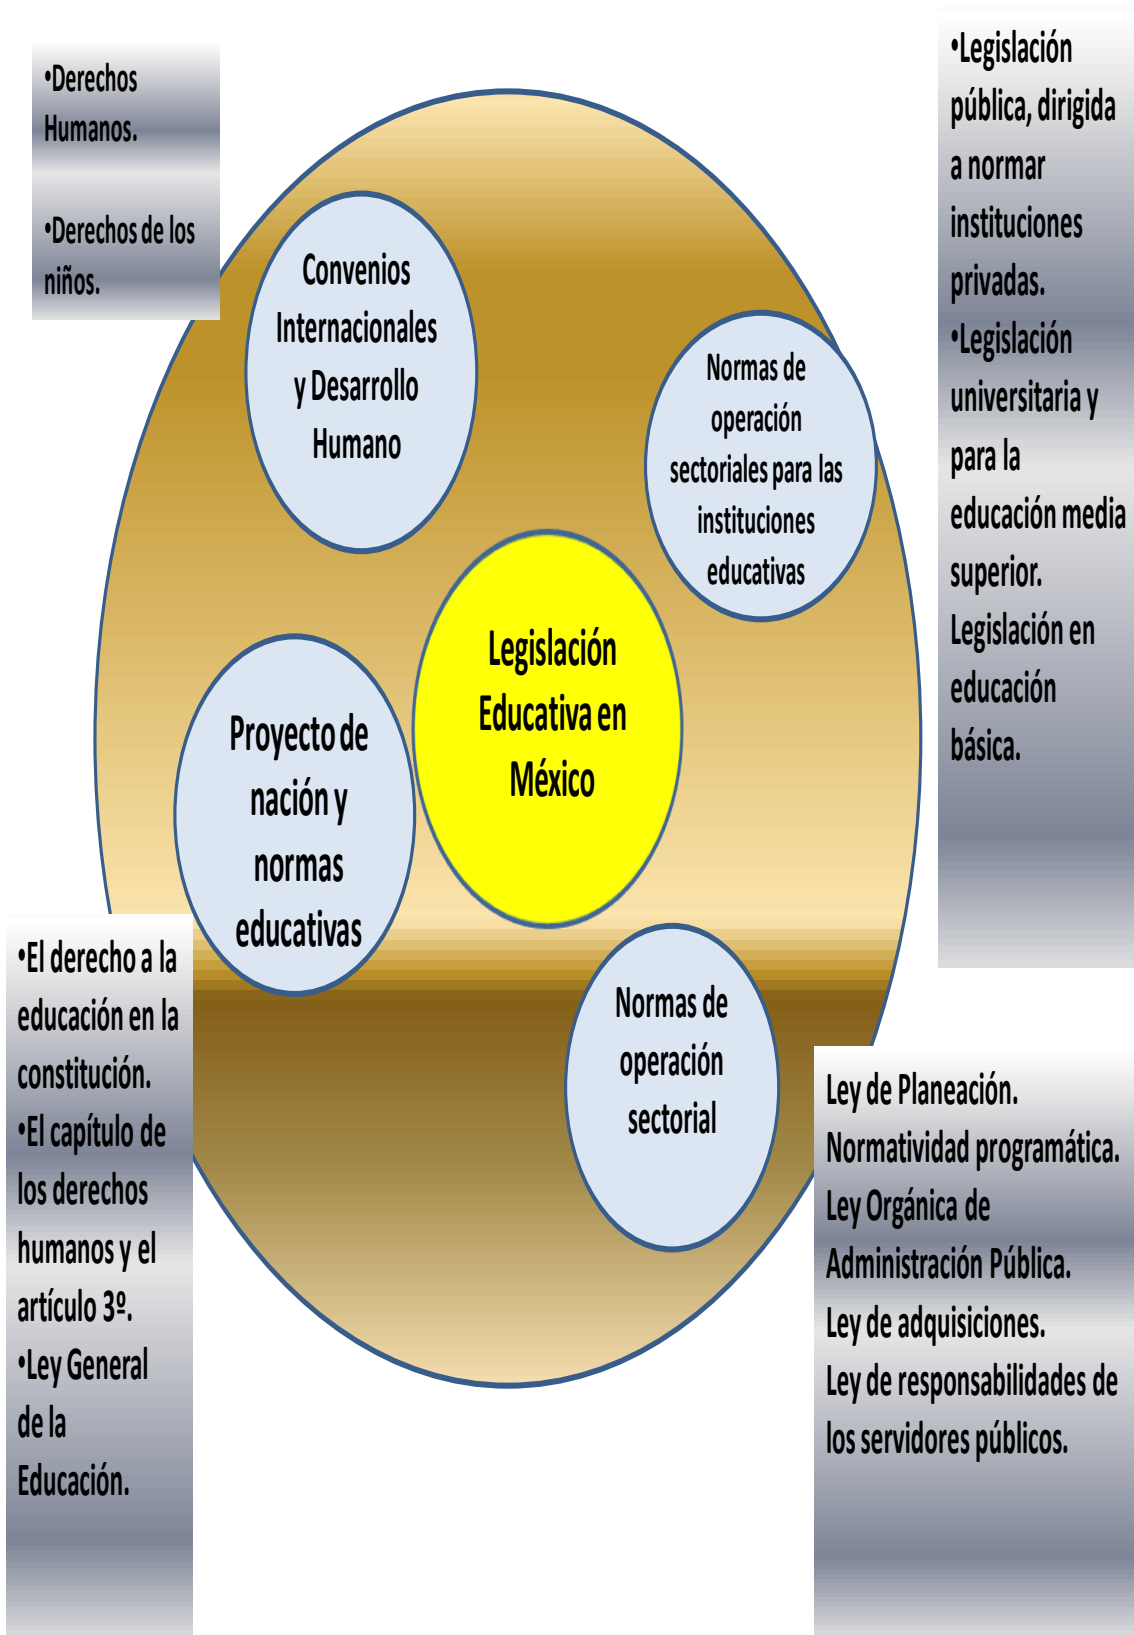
•Derechos Humanos.

•Derechos de los niños.

Convenios Internacionales y Desarrollo Humano

•Legislación pública, dirigida a normar instituciones privadas.
•Legislación universitaria y para la educación media superior.
Legislación en educación básica.

Normas de operación sectoriales para las instituciones educativas

Legislación Educativa en México

Proyecto de nación y normas educativas

•El derecho a la educación en la constitución.
•El capítulo de los derechos humanos y el artículo 3º.
•Ley General de la Educación.

Normas de operación sectorial

Ley de Planeación.
Normatividad programática.
Ley Orgánica de Administración Pública.
Ley de adquisiciones.
Ley de responsabilidades de los servidores públicos.